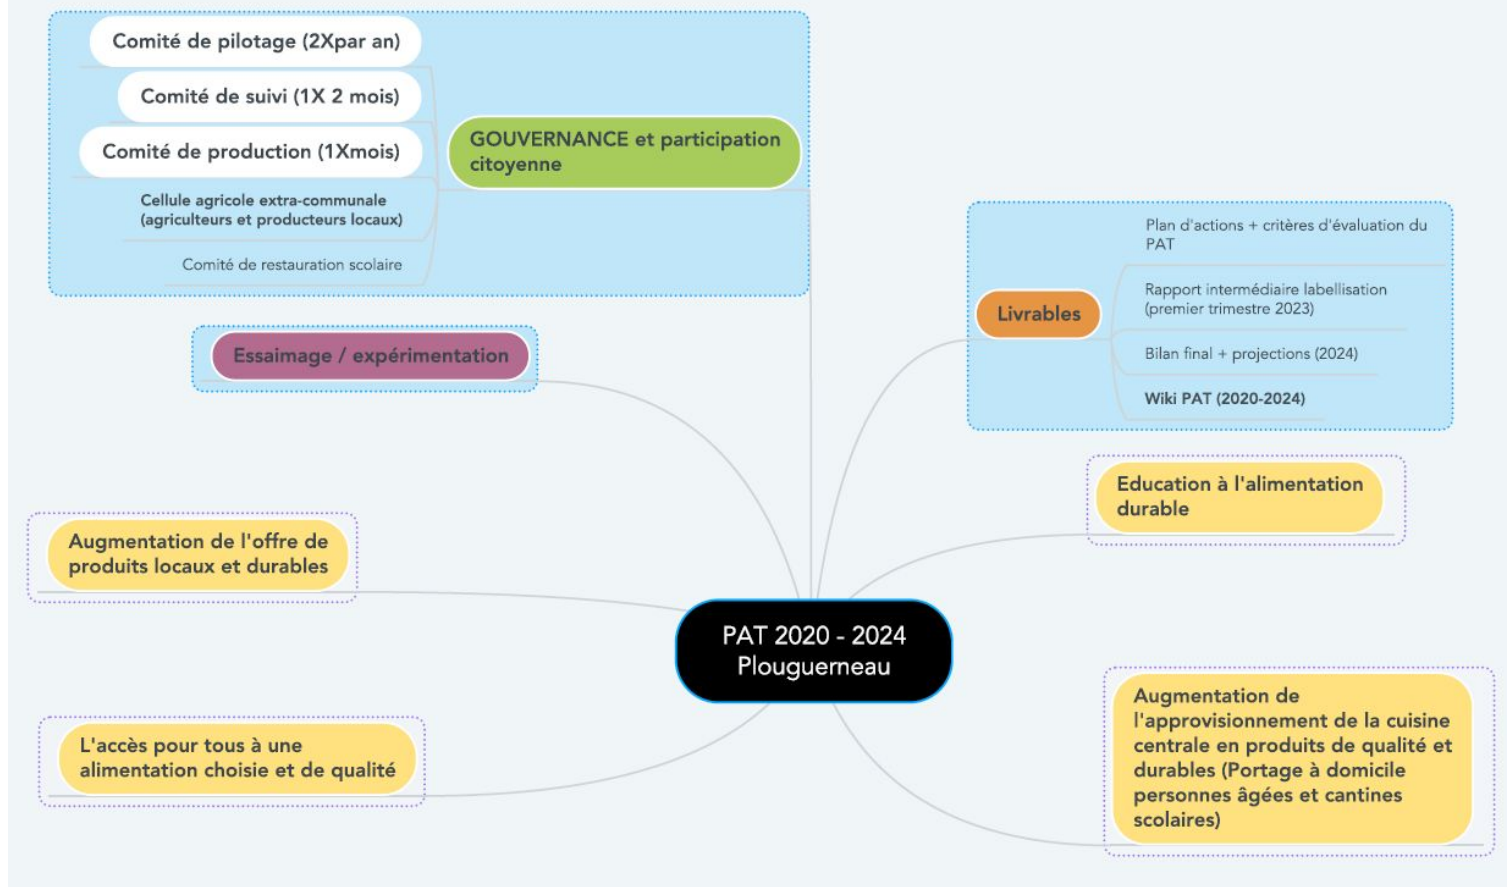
PAT 2020 - 2024
Plouguerneau

GOUVERNANCE et participation citoyenne

Comité de pilotage (2Xpar an)

Comité de suivi (1X 2 mois)

Comité de production (1Xmois)

Cellule agricole extra-communale (agriculteurs et producteurs locaux)

Comité de restauration scolaire

Essaimage / expérimentation

Livrables

Plan d'actions + critères d'évaluation du PAT

Rapport intermédiaire labellisation (premier trimestre 2023)

Bilan final + projections (2024)

Wiki PAT (2020-2024)

Education à l'alimentation durable

Augmentation de l'offre de produits locaux et durables

L'accès pour tous à une alimentation choisie et de qualité

Augmentation de l'approvisionnement de la cuisine centrale en produits de qualité et durables (Portage à domicile personnes âgées et cantines scolaires)